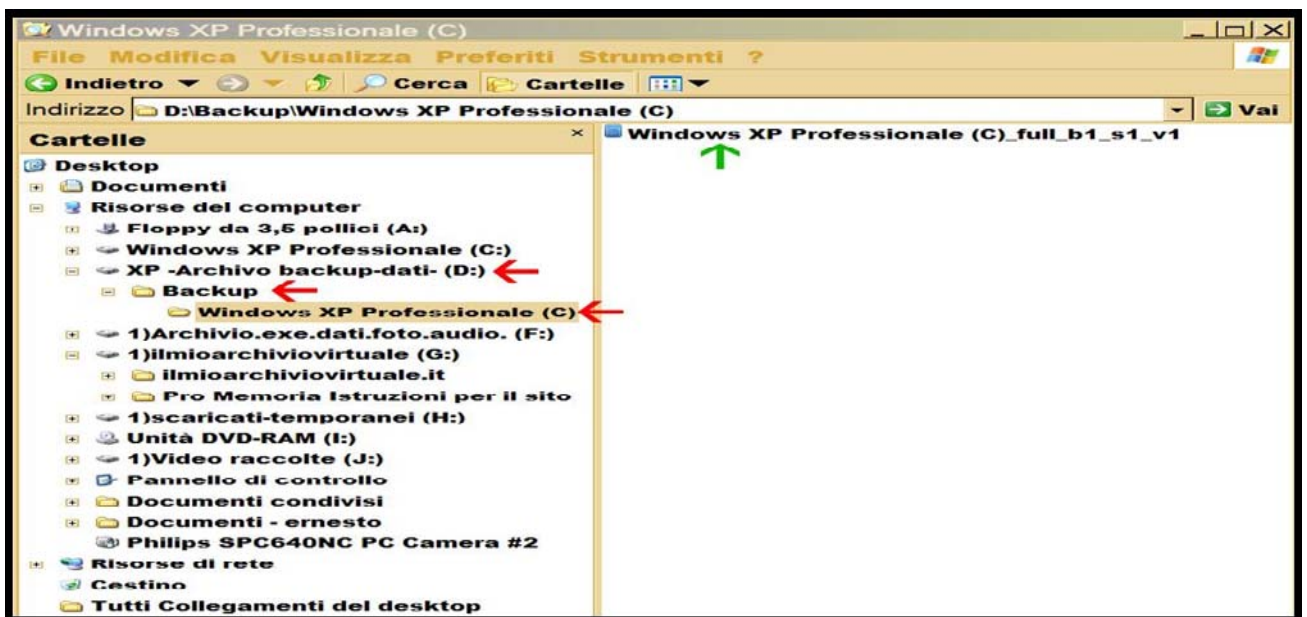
Windows XP Professionale (C)

File Modifica Visualizza Preferiti Strumenti ?

Indietro Cerca Cartelle

Indirizzo D:\Backup\Windows XP Professionale (C) Vai

Cartelle ×

Desktop
Documenti
Risorse del computer
Floppy da 3,5 pollici (A:)
Windows XP Professionale (C:)
XP -Archivo backup-dati- (D:)
Backup
Windows XP Professionale (C)
1)Archivio.exe.dati.foto.audio. (F:)
1)ilmioarchiviovirtuale (G:)
ilmioarchiviovirtuale.it
Pro Memoria Istruzioni per il sito
1)scaricati-temporanei (H:)
Unità DVD-RAM (I:)
1)Video raccolte (J:)
Pannello di controllo
Documenti condivisi
Documenti - ernesto
Philips SPC640NC PC Camera #2
Risorse di rete
Cestino
Tutti Collegamenti del desktop

Windows XP Professionale (C)_full_b1_s1_v1